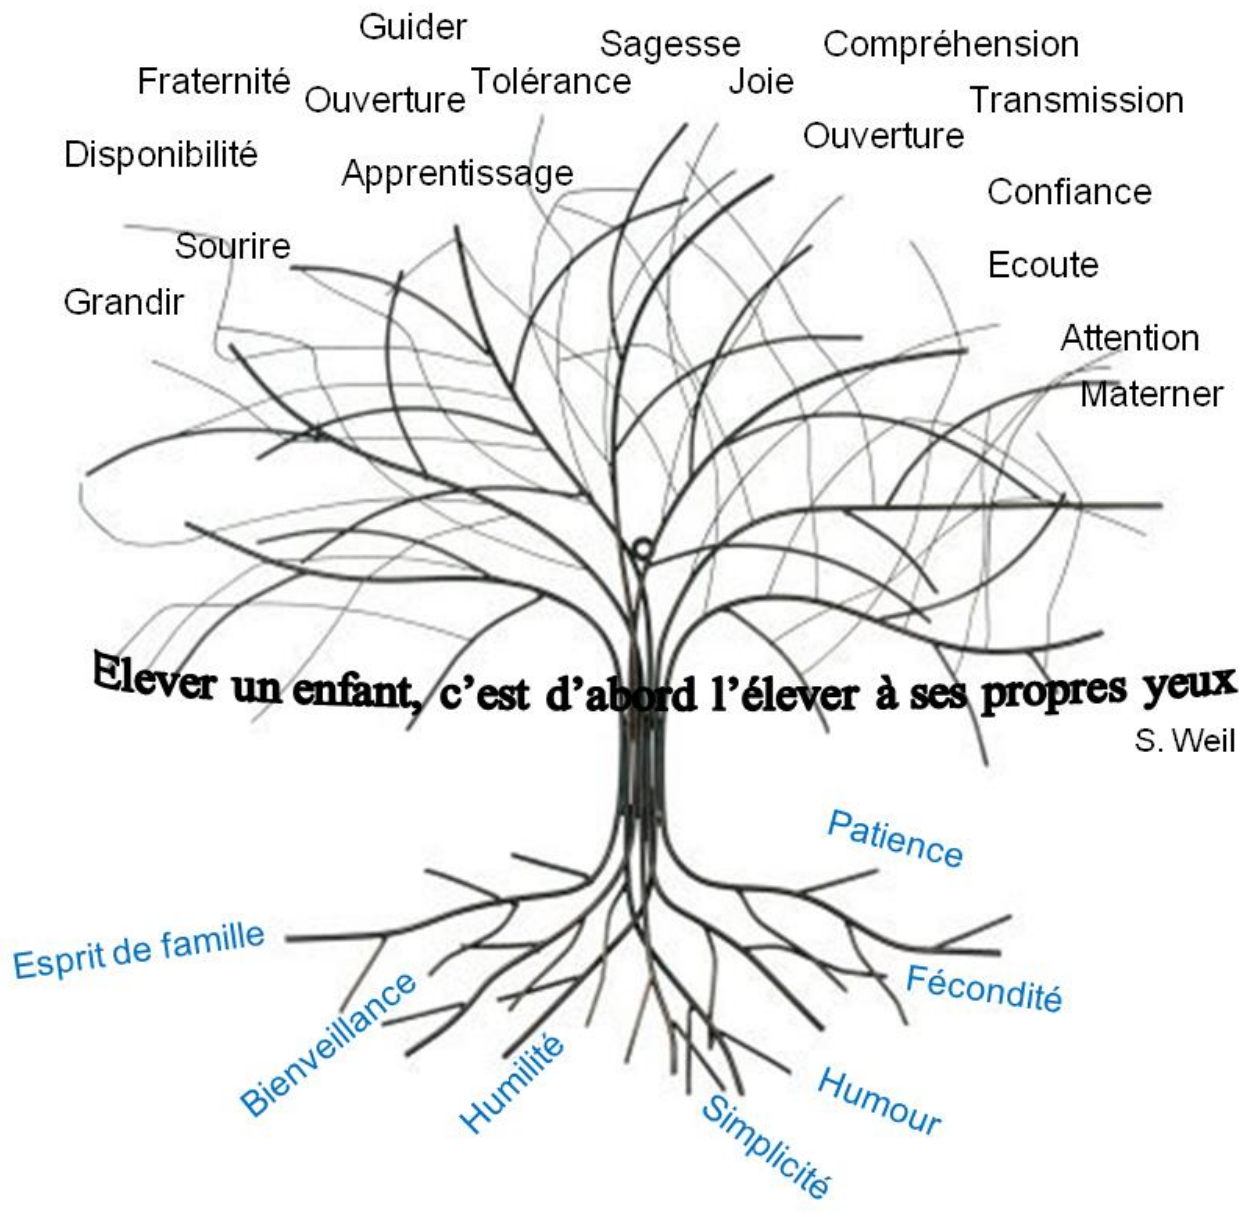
Guider
Sagesse
Compréhension
Fraternité
Ouverture
Tolérance
Joie
Transmission
Disponibilité
Ouverture
Apprentissage
Confiance
Sourire
Ecoute
Grandir
Attention
Materner

Elever un enfant, c'est d'abord l'élever à ses propres yeux
S. Weil

Patience
Esprit de famille
Fécondité
Bienveillance
Humilité
Humour
Simplicité